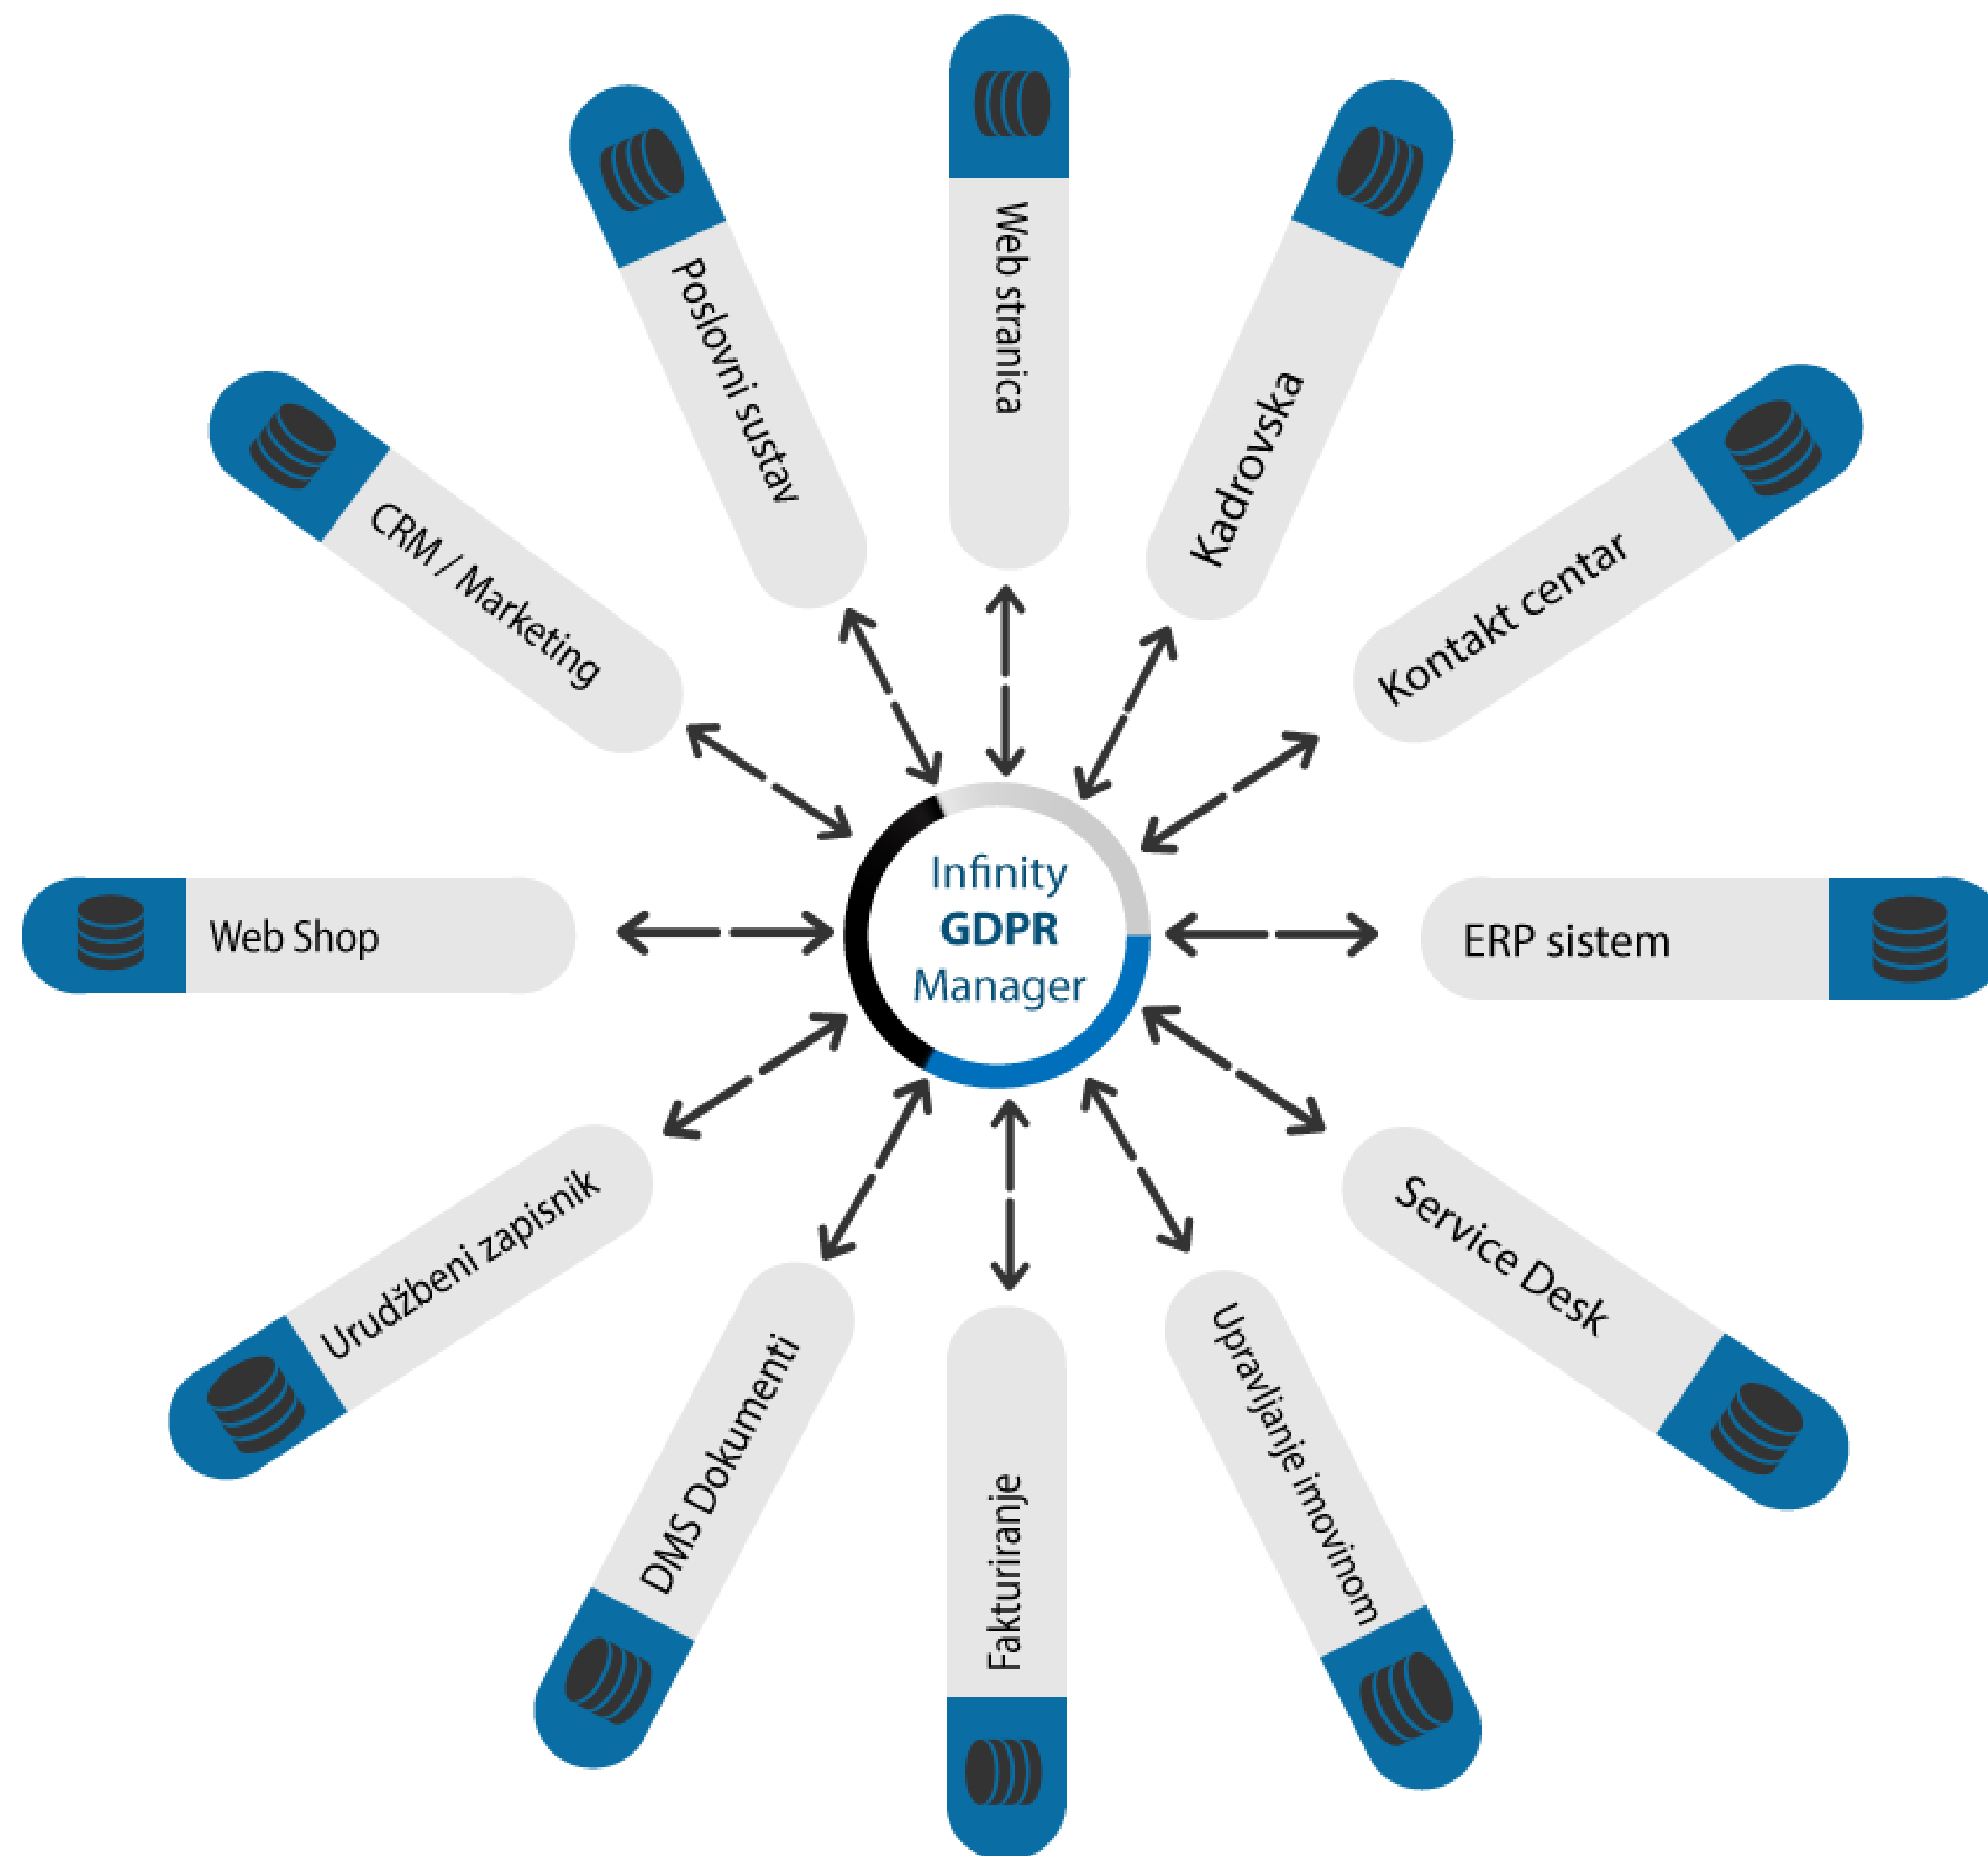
Infinity
GDPR
Manager

Web stranica

Kadrovska

Kontakt centar

ERP sistem

Service Desk

Upravljanje imovinom

Fakturiranje

DMS Dokumenti

Urudžbeni zapisnik

Web Shop

CRM / Marketing

Poslovni sustav